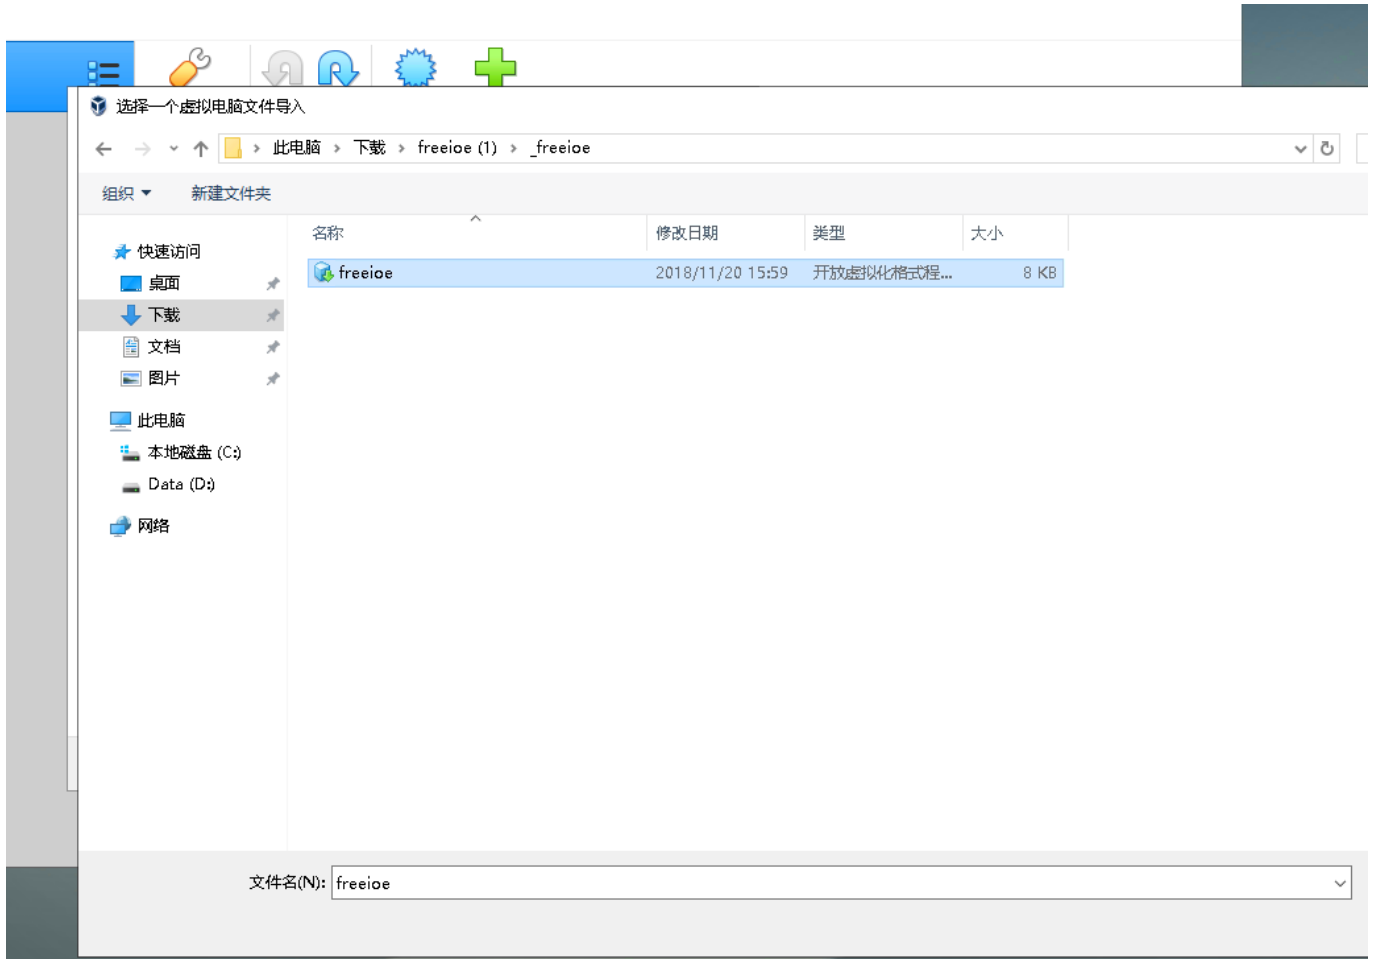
选择一个虚拟电脑文件导入

此电脑 › 下载 › freeioe (1) › _freeioe

组织 ▾ 新建文件夹

快速访问
桌面
下载
文档
图片
此电脑
本地磁盘 (C:)
Data (D:)
网络

| 名称 | 修改日期 | 类型 | 大小 |
|---|---|---|---|
| freeioe | 2018/11/20 15:59 | 开放虚拟化格式程... | 8 KB |

文件名(N): freeioe